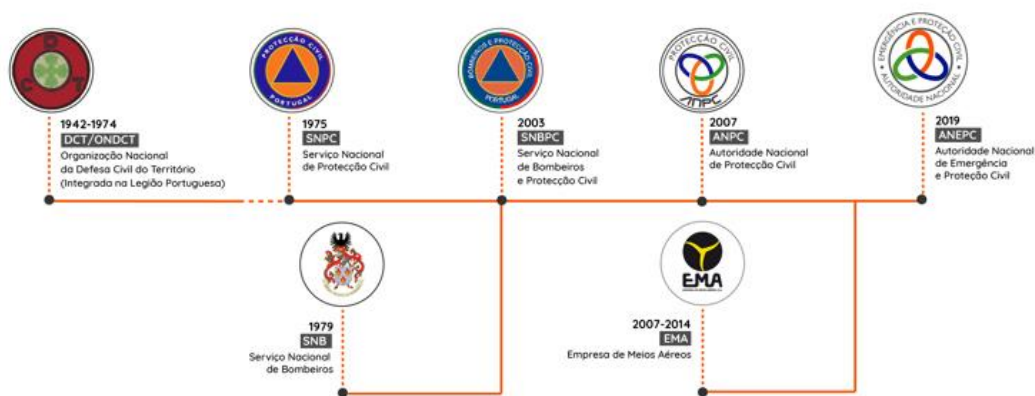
1942-1974
DCT/ONDCT
Organização Nacional da Defesa Civil do Território (Integrada na Legião Portuguesa)

PROTECÇÃO CIVIL
PORTUGAL

1975
SNPC
Serviço Nacional de Protecção Civil

BOMBEIROS E PROTECÇÃO CIVIL
PORTUGAL

2003
SNBPC
Serviço Nacional de Bombeiros e Protecção Civil

PROTECÇÃO CIVIL
ANPC

2007
ANPC
Autoridade Nacional de Protecção Civil

EMERGÊNCIA E PROTEÇÃO CIVIL
AUTORIDADE NACIONAL

2019
ANEPC
Autoridade Nacional de Emergência e Proteção Civil

1979
SNB
Serviço Nacional de Bombeiros

EMA

2007-2014
EMA
Empresa de Meios Aéreos